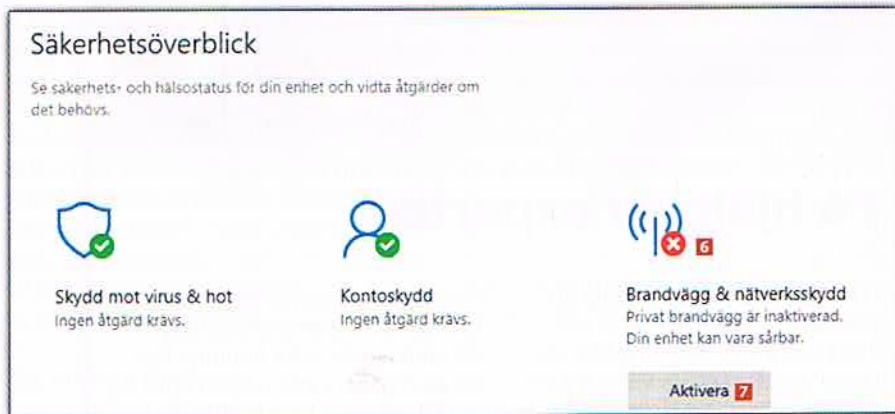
Säkerhetsöverblick

Se säkerhets- och hälsostatus för din enhet och vidta åtgärder om det behövs.

Skydd mot virus & hot
Ingen åtgärd krävs.

Kontoskydd
Ingen åtgärd krävs.

6

Brandvägg & nätverksskydd
Privat brandvägg är inaktiverad. Din enhet kan vara sårbar.

Aktivera 7